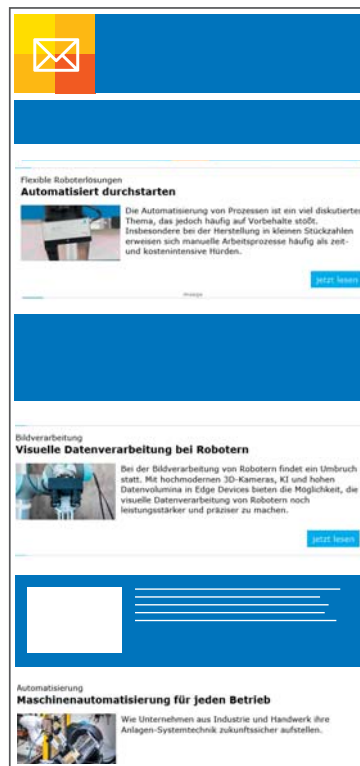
Flexible Roboterlösungen

Automatisiert durchstarten

Die Automatisierung von Prozessen ist ein viel diskutiertes Thema, das jedoch häufig auf Vorbehalte stößt. Insbesondere bei der Herstellung in kleinen Stückzahlen erweisen sich manuelle Arbeitsprozesse häufig als zeit- und kostenintensive Hürden.

jetzt lesen

Anzeige

Bildverarbeitung

Visuelle Datenverarbeitung bei Robotern

Bei der Bildverarbeitung von Robotern findet ein Umbruch statt. Mit hochmodernen 3D-Kameras, KI und hohen Datenvolumina in Edge Devices bieten die Möglichkeit, die visuelle Datenverarbeitung von Robotern noch leistungsstärker und präziser zu machen.

jetzt lesen

Automatisierung

Maschinenautomatisierung für jeden Betrieb

Wie Unternehmen aus Industrie und Handwerk ihre Anlagen-Systemtechnik zukunftssicher aufstellen.